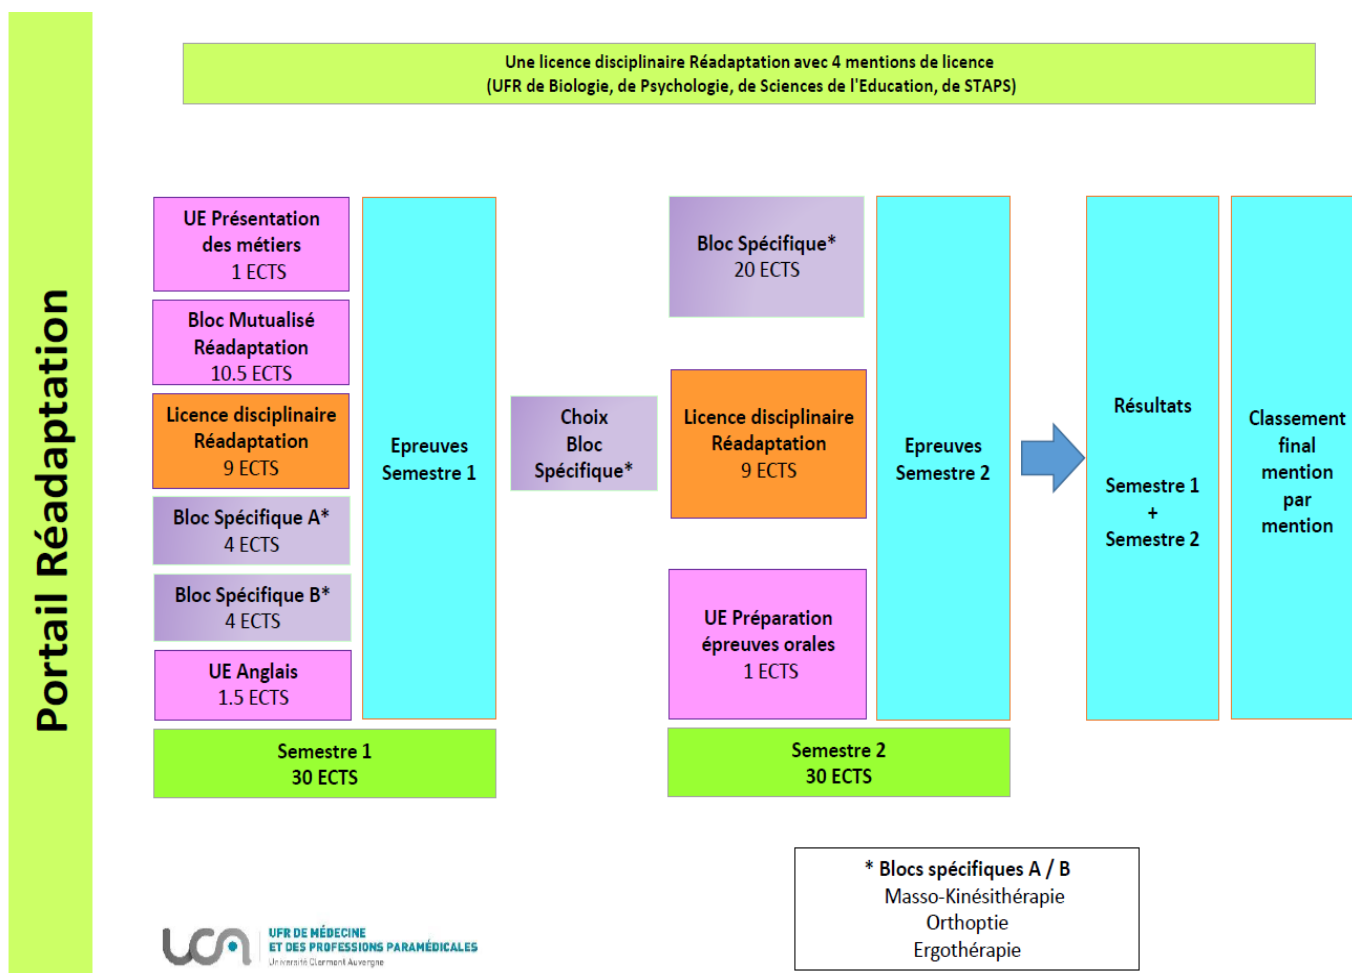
Portail Réadaptation

Une licence disciplinaire Réadaptation avec 4 mentions de licence
(UFR de Biologie, de Psychologie, de Sciences de l'Education, de STAPS)

UE Présentation des métiers
1 ECTS

Bloc Mutualisé Réadaptation
10.5 ECTS

Licence disciplinaire Réadaptation
9 ECTS

Bloc Spécifique A*
4 ECTS

Bloc Spécifique B*
4 ECTS

UE Anglais
1.5 ECTS

Epreuves Semestre 1

Semestre 1
30 ECTS

Choix Bloc Spécifique*

Bloc Spécifique*
20 ECTS

Licence disciplinaire Réadaptation
9 ECTS

UE Préparation épreuves orales
1 ECTS

Epreuves Semestre 2

Semestre 2
30 ECTS

Résultats

Semestre 1
+
Semestre 2

Classement final mention par mention

* Blocs spécifiques A / B
Masso-Kinésithérapie
Orthoptie
Ergothérapie

UCA
UFR DE MÉDECINE ET DES PROFESSIONS PARAMÉDICALES
Université Clermont Auvergne